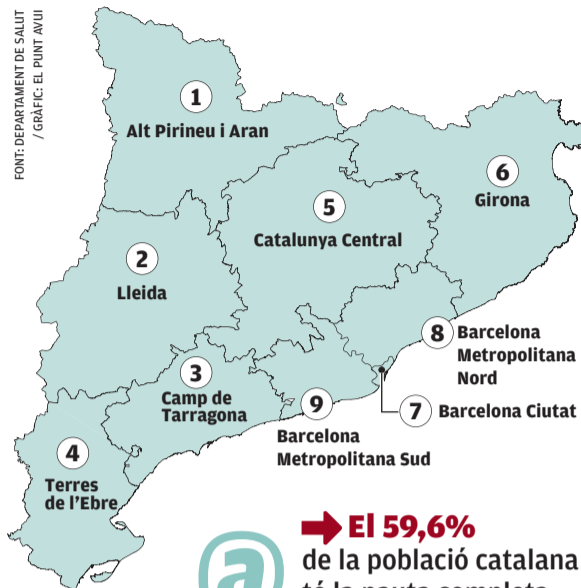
FONT: DEPARTAMENT DE SALUT / GRÀFIC: EL PUNT AVUI

1
Alt Pirineu i Aran

6
Girona

5
Catalunya Central

2
Lleida

8
Barcelona Metropolitana Nord

3
Camp de Tarragona

9

7
Barcelona Ciutat

Barcelona Metropolitana Sud

4
Terres de l'Ebre

El 59,6%
de la població catalana
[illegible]